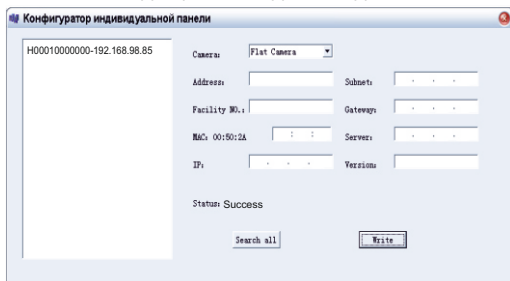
Конфигуратор индивидуальной панели

H00010000000-192.168.98.85

Camera: Flat Camera

Address:

Subnet:

Facility NO.:

Gateway:

MAC: 00:50:2A

Server:

IP:

Version:

Status: Success

Search all

Write